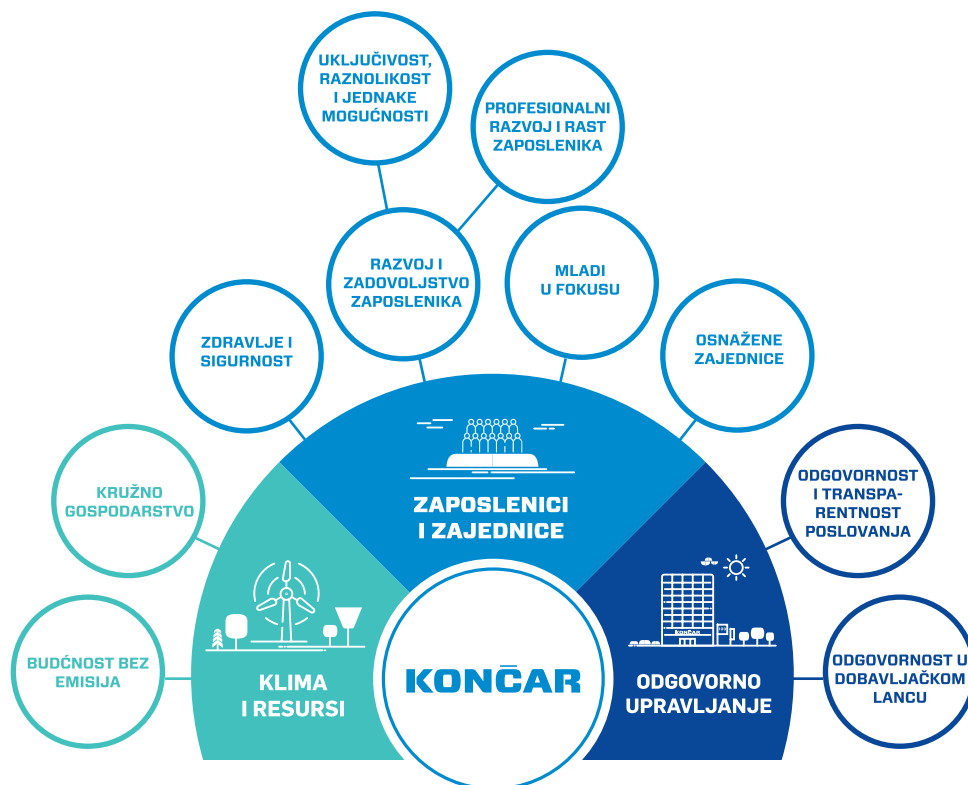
UKLJUČIVOST, RAZNOLIKOST I JEDNAKE MOGUĆNOSTI

PROFESIONALNI RAZVOJ I RAST ZAPOSLENIKA

RAZVOJ I ZADOVOLJSTVO ZAPOSLENIKA

MLADI U FOKUSU

ZDRAVLJE I SIGURNOST

OSNAŽENE ZAJEDNICE

KRUŽNO GOSPODARSTVO

ZAPOSLENICI I ZAJEDNICE

ODGOVORNOST I TRANSPARENTNOST POSLOVANJA

BUDĆNOST BEZ EMISIJA

KONČAR

ODGOVORNOST U DOBAVLJAČKOM LANCU

KLIMA I RESURSI

ODGOVORNO UPRAVLJANJE